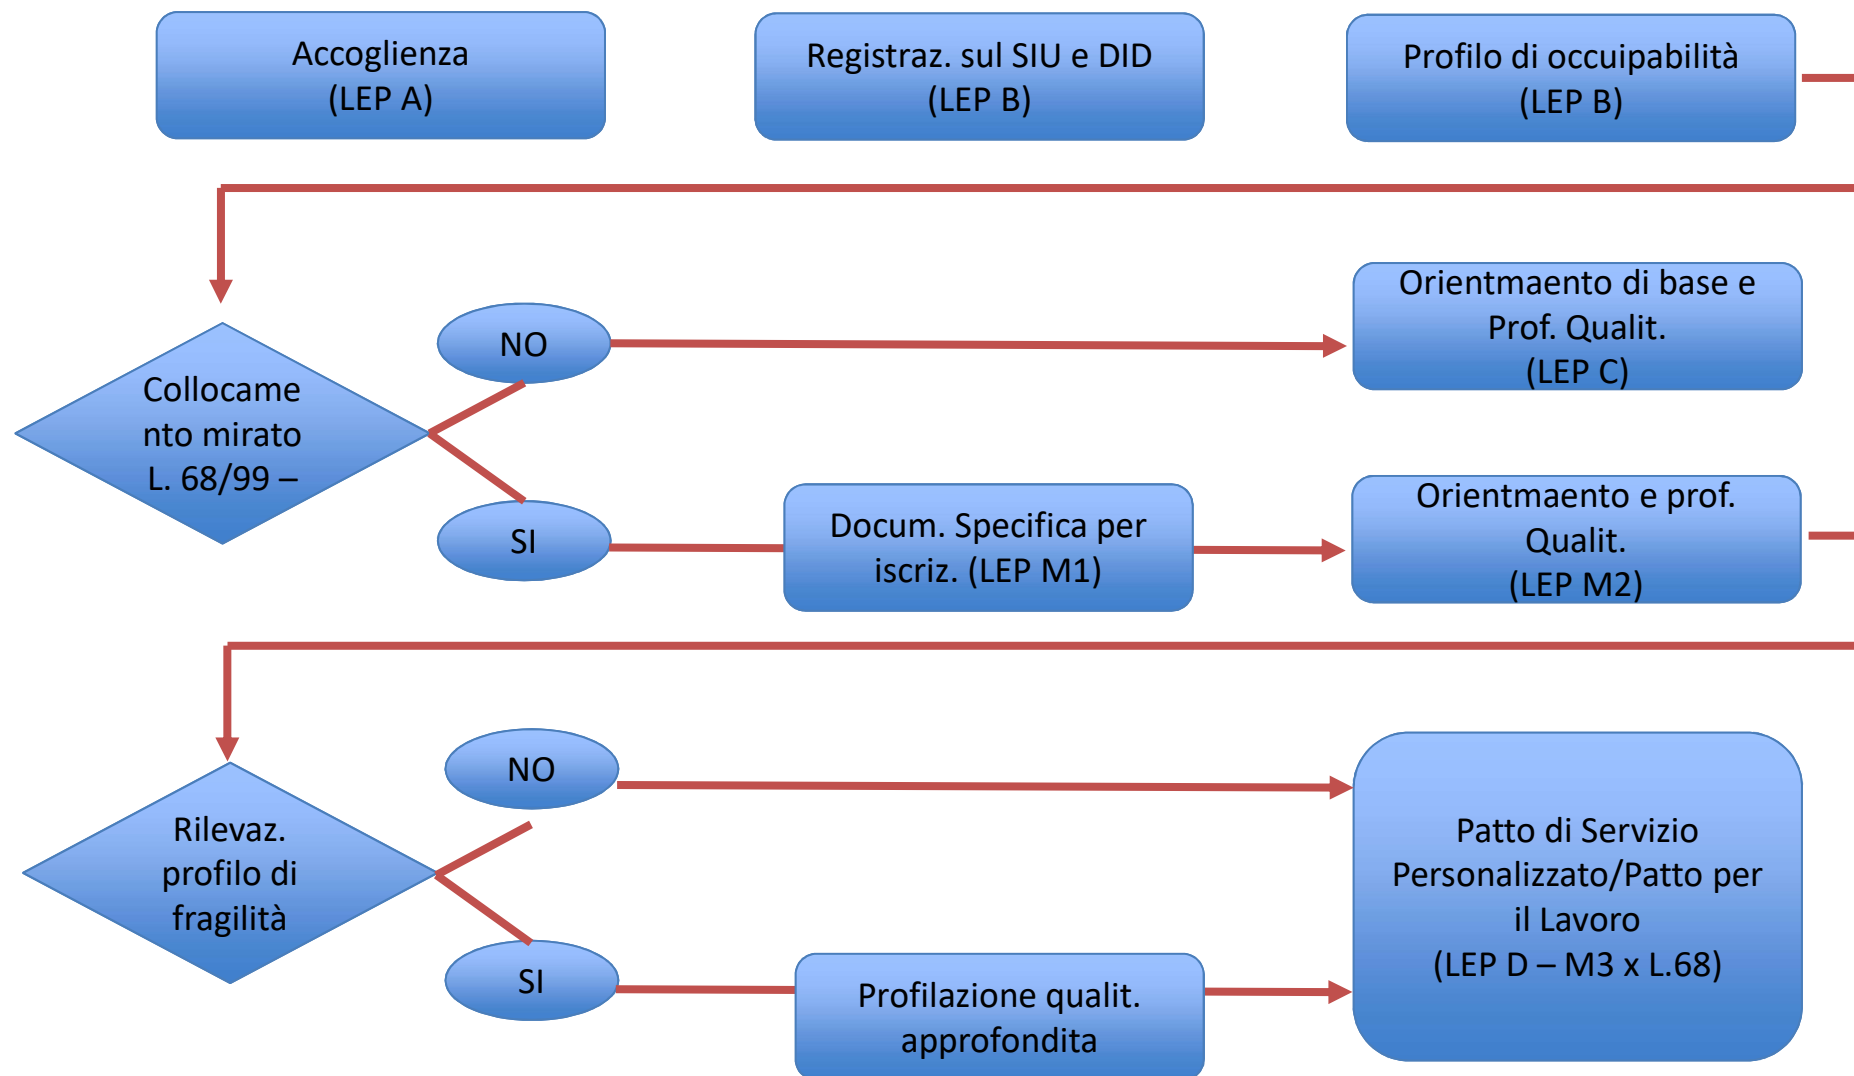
Accoglienza
(LEP A)

Registraz. sul SIU e DID
(LEP B)

Profilo di occupabilità
(LEP B)

Collocamento mirato
L. 68/99 –

NO

SI

Orientmaento di base e
Prof. Qualit.
(LEP C)

Docum. Specifica per
iscriz. (LEP M1)

Orientmaento e prof.
Qualit.
(LEP M2)

Rilevaz.
profilo di
fragilità

NO

SI

Profilazione qualit.
approfondita

Patto di Servizio
Personalizzato/Patto per
il Lavoro
(LEP D – M3 x L.68)